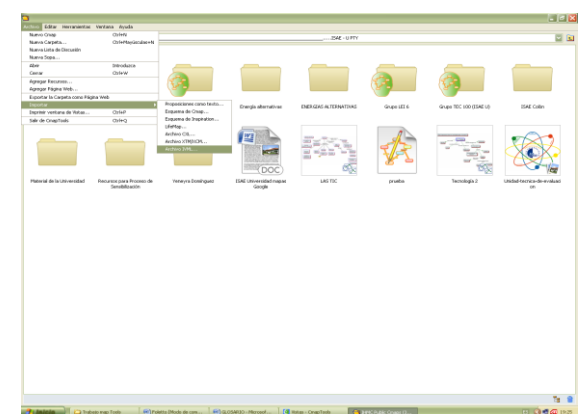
Archivo Editar Herramientas Ventana Ayuda

Nuevo Cmap Ctrl+N
Nueva Carpeta... Ctrl+Mayúsculas+N
Nueva Lista de Discusión
Nuevo Sitio...
Abrir Introduzca
Cerrar Ctrl+W
Agregar Recursos...
Agregar Página Web...
Exportar la Carpeta como Página Web
Exportar
Imprimir ventana de Vistas... Ctrl+P
Salir de CmapTools Ctrl+Q

Proposiciones como texto...
Esquema de Cmap...
Esquema de Inspiration...
LifeMap...
Archivo CXL...
Archivo XTM/XCM...
Archivo IVML...

...ESAE - U-PTY

Energía alternativas
ENERGIAS ALTERNATIVAS
Grupo 1El 6
Grupo TEC 100 (ESAE U)
ESAE Colón

Material de la Universidad
Recursos para Proceso de Sensibilización
Yeneyra Dominguez
ESAE Universidad mapas Google
LAS TIC
prueba
Tecnología 2
Unidad-tecnica-de-evaluacion

DOC

Trabajo mapTools
Palabra Oficial de con...
GLOSARIO - Microsof...
Vistas - CmapTools
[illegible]